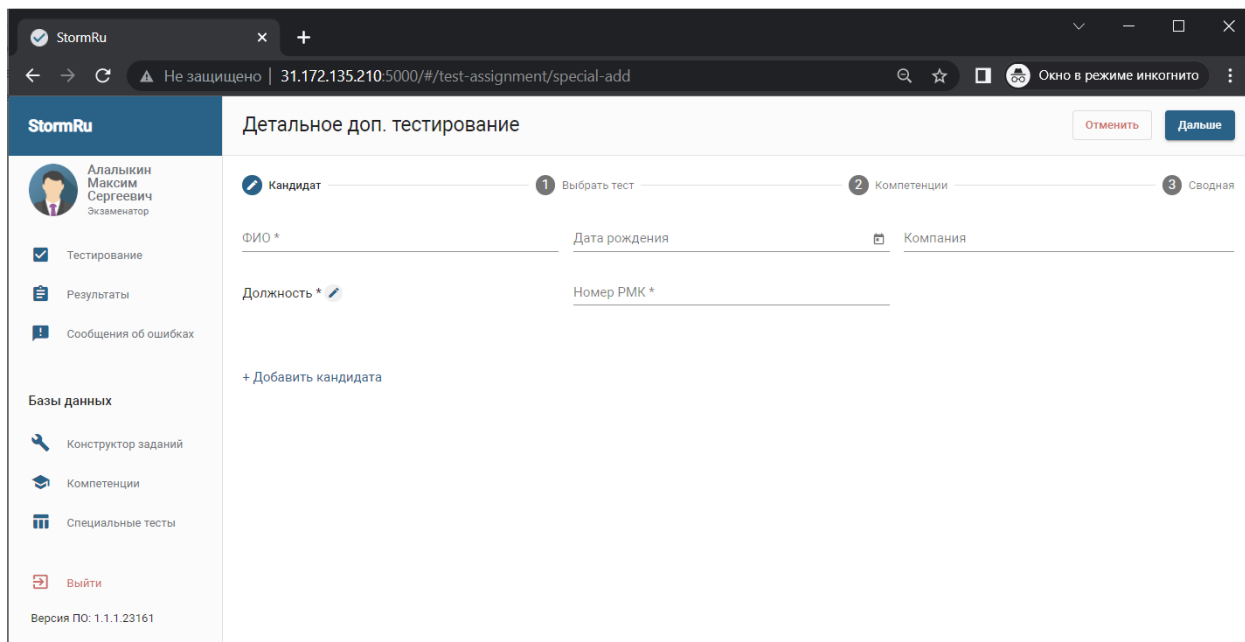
StormRu

Не защищено | 31.172.135.210:5000/#/test-assignment/special-add

Окно в режиме инкогнито

StormRu

Алалыкин Максим Сергеевич
Экзаменатор

Тестирование

Результаты

Сообщения об ошибках

Базы данных

Конструктор заданий

Компетенции

Специальные тесты

Выйти

Версия ПО: 1.1.1.23161

Детальное доп. тестирование

Отменить

Дальше

Кандидат

1 Выбрать тест

2 Компетенции

3 Сводная

ФИО *

Дата рождения

Компания

Должность *

Номер РМК *

+ Добавить кандидата